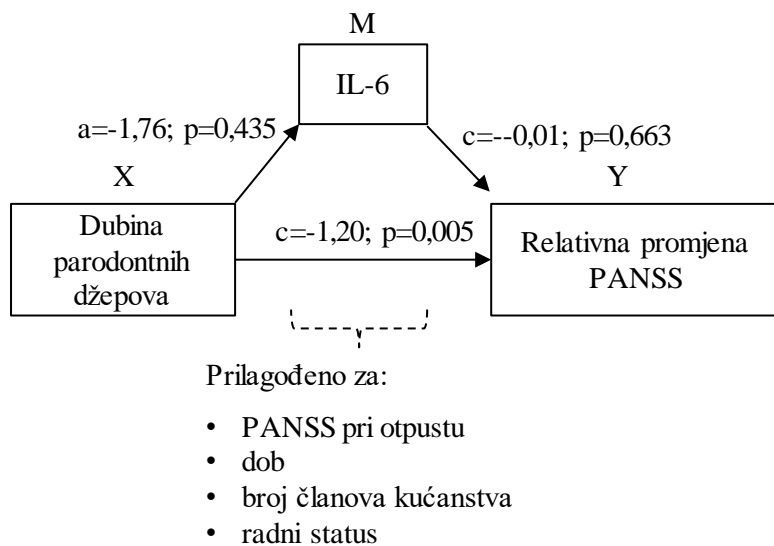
M

IL-6

a=-1,76; p=0,435

c=--0,01; p=0,663

X

Y

Dubina parodontnih džepova

c=-1,20; p=0,005

Relativna promjena PANSS

Prilagođeno za:

- PANSS pri otpustu
- dob
- broj članova kućanstva
- radni status